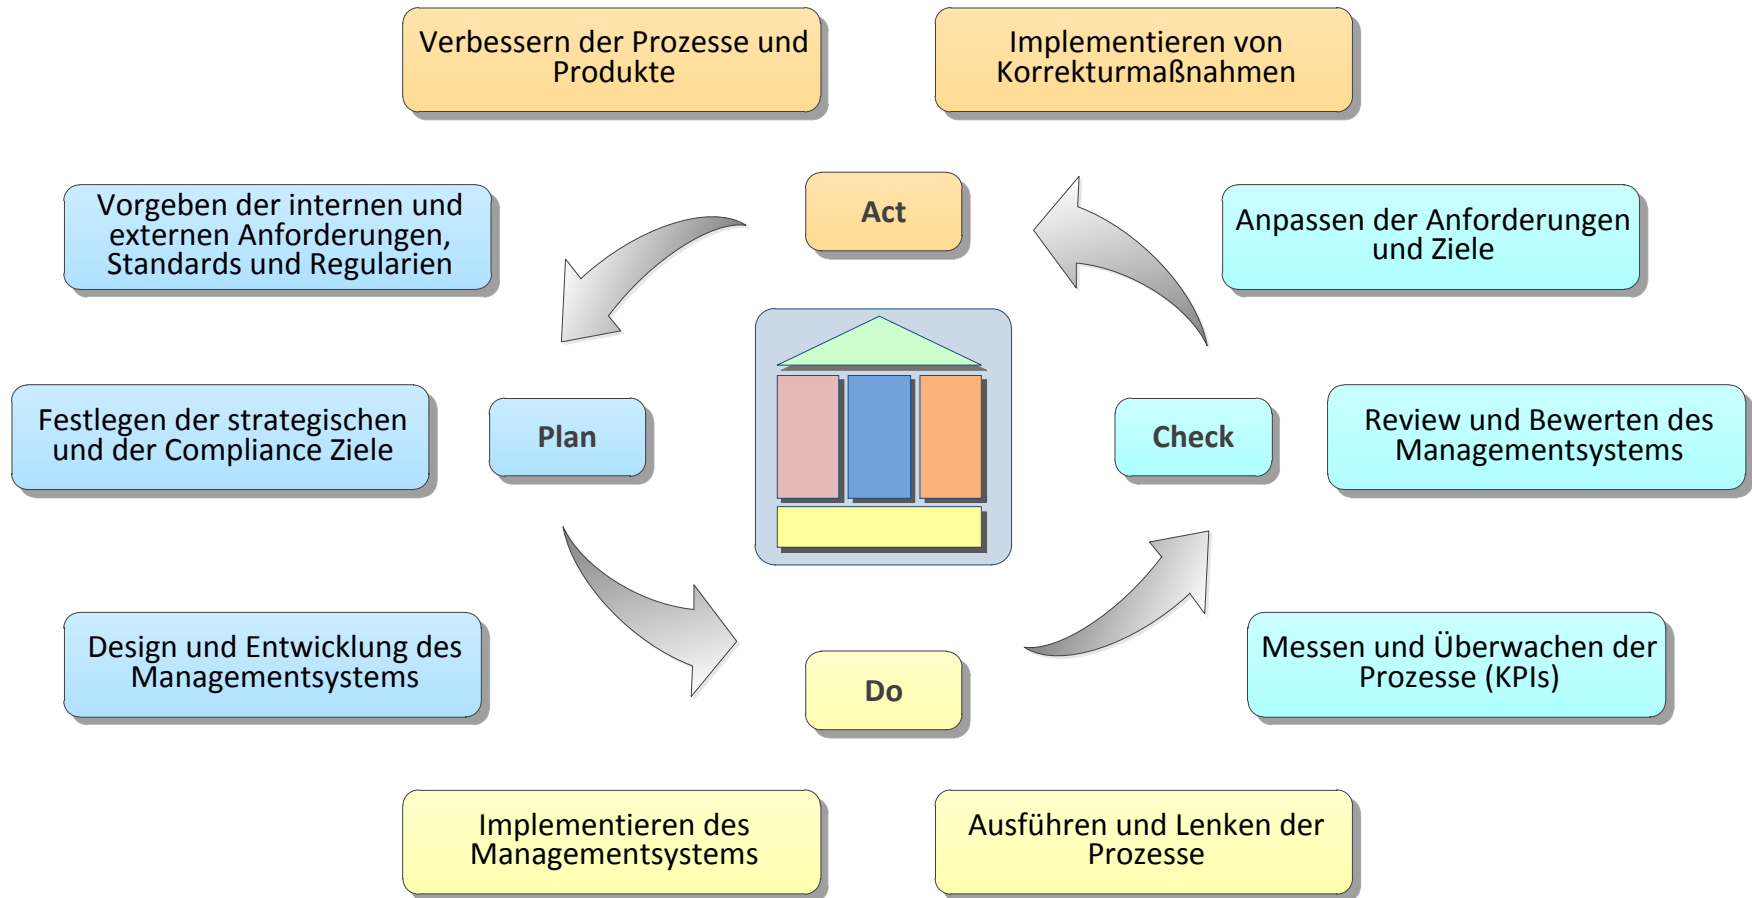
Verbessern der Prozesse und Produkte

Implementieren von Korrekturmaßnahmen

Act

Vorgeben der internen und externen Anforderungen, Standards und Regularien

Anpassen der Anforderungen und Ziele

Festlegen der strategischen und der Compliance Ziele

Plan

Check

Review und Bewerten des Managementsystems

Design und Entwicklung des Managementsystems

Do

Messen und Überwachen der Prozesse (KPIs)

Implementieren des Managementsystems

Ausführen und Lenken der Prozesse